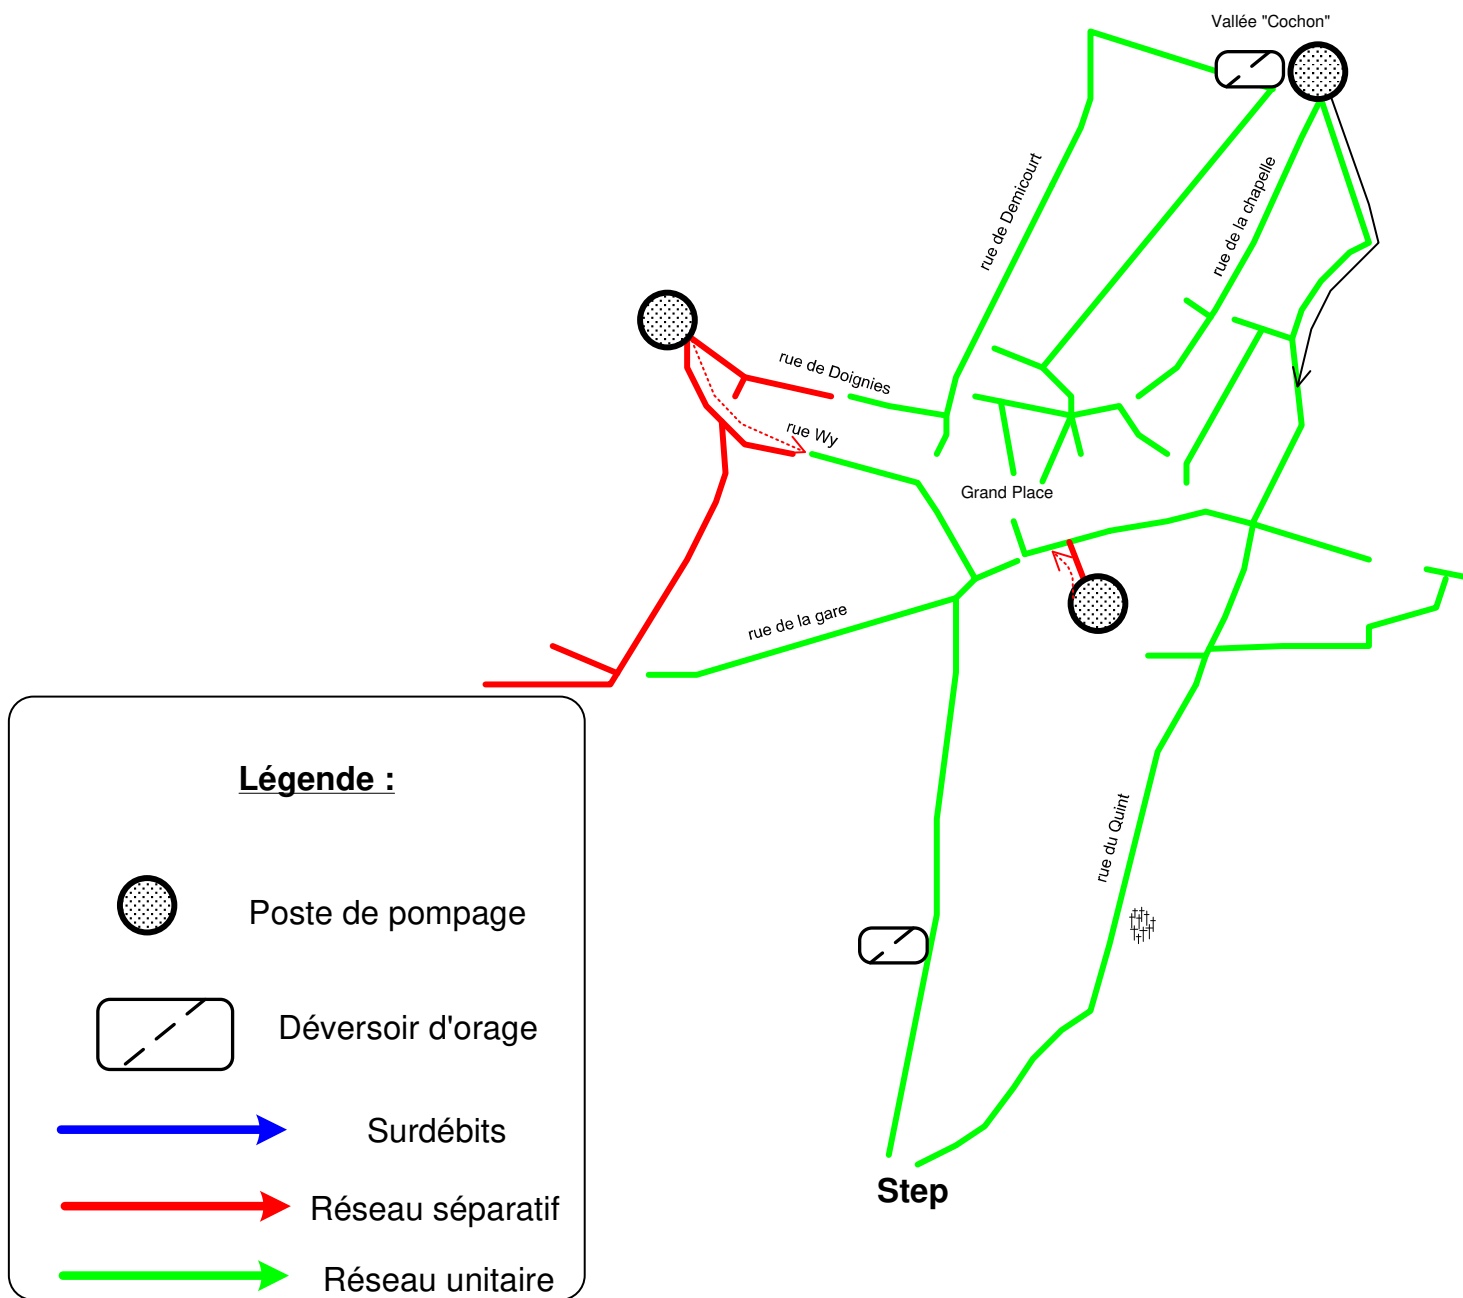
Vallée "Cochon"

rue de Demicourt

rue de la chapelle

rue de Doignies

rue Wy

Grand Place

rue de la gare

rue du Quint

Step

Légende :

Poste de pompage

Déversoir d'orage

Surdébits

Réseau séparatif

Réseau unitaire